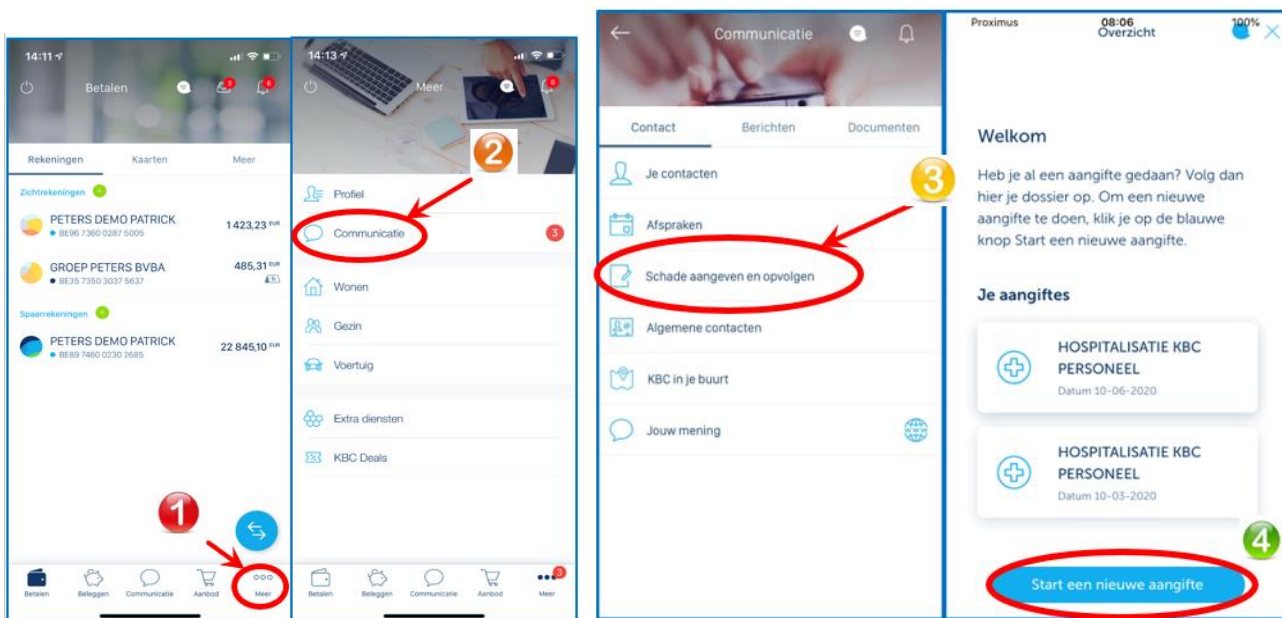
14:11
Betalen
Rekeningen
Kaarten
Meer
Zichtrekeningen
PETERS DEMO PATRICK
BE96 7360 0287 5005
1 423,23 EUR
GROEP PETERS BVBA
BE35 7350 3037 5637
485,31 EUR
Spaarrekeningen
PETERS DEMO PATRICK
BE89 7460 0230 2685
22 845,10 EUR
1
Betalen
Beleggen
Communicatie
Aanbod
Meer

14:13
Meer
2
Profiel
Communicatie
3
Wonen
Gezin
Voertuig
Extra diensten
KBC Deals
Betalen
Beleggen
Communicatie
Aanbod
Meer

Communicatie
Contact
Berichten
Documenten
Je contacten
3
Afspraken
Schade aangeven en opvolgen
Algemene contacten
KBC in je buurt
Jouw mening

Proximus
08:06
Overzicht
100%
Welkom
Heb je al een aangifte gedaan? Volg dan hier je dossier op. Om een nieuwe aangifte te doen, klik je op de blauwe knop Start een nieuwe aangifte.
Je aangiftes
HOSPITALISATIE KBC PERSONEEL
Datum 10-06-2020
HOSPITALISATIE KBC PERSONEEL
Datum 10-03-2020
4
Start een nieuwe aangifte